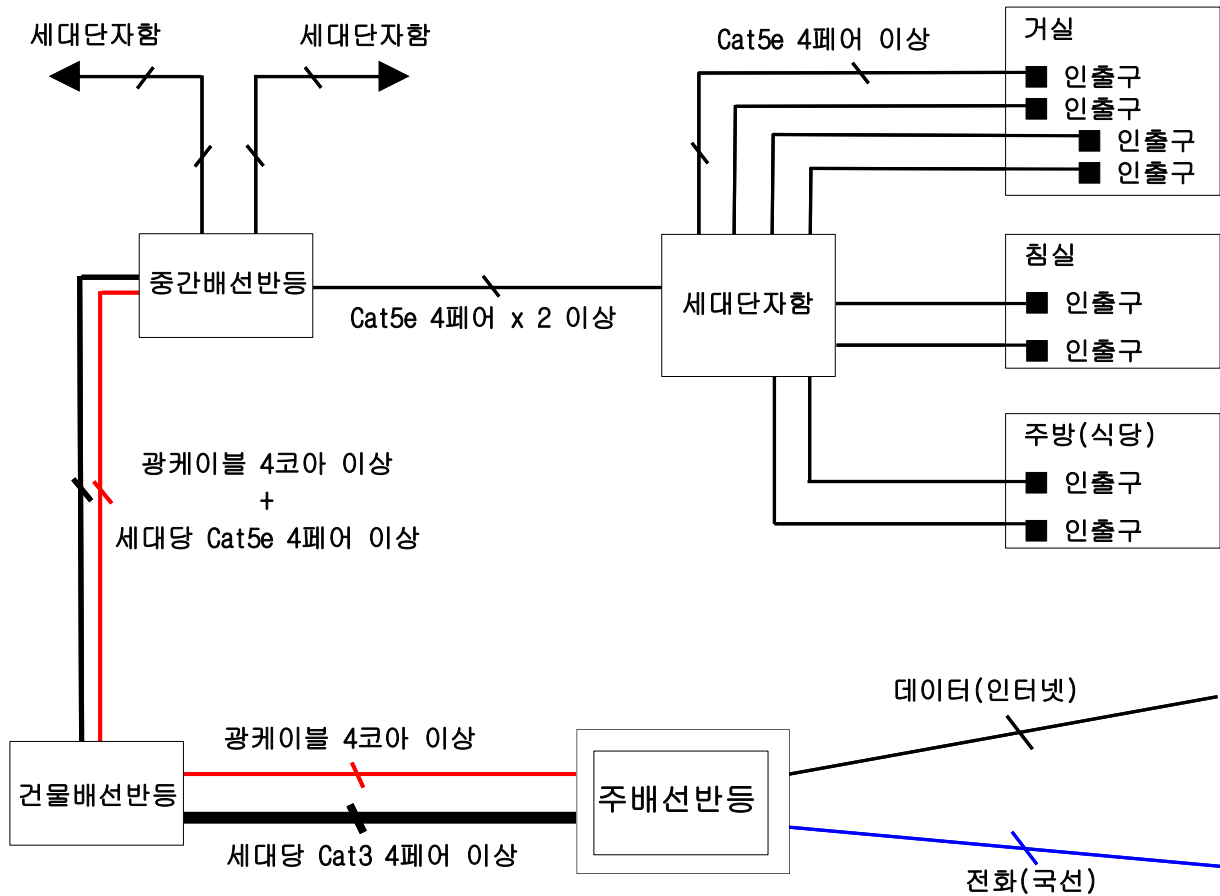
세대단자함

세대단자함

Cat5e 4페어 이상

거실

인출구

인출구

인출구

인출구

중간배선반등

Cat5e 4페어 x 2 이상

세대단자함

침실

인출구

인출구

주방(식당)

인출구

인출구

광케이블 4코아 이상
+
세대당 Cat5e 4페어 이상

데이터(인터넷)

광케이블 4코아 이상

건물배선반등

주배선반등

세대당 Cat3 4페어 이상

전화(국선)